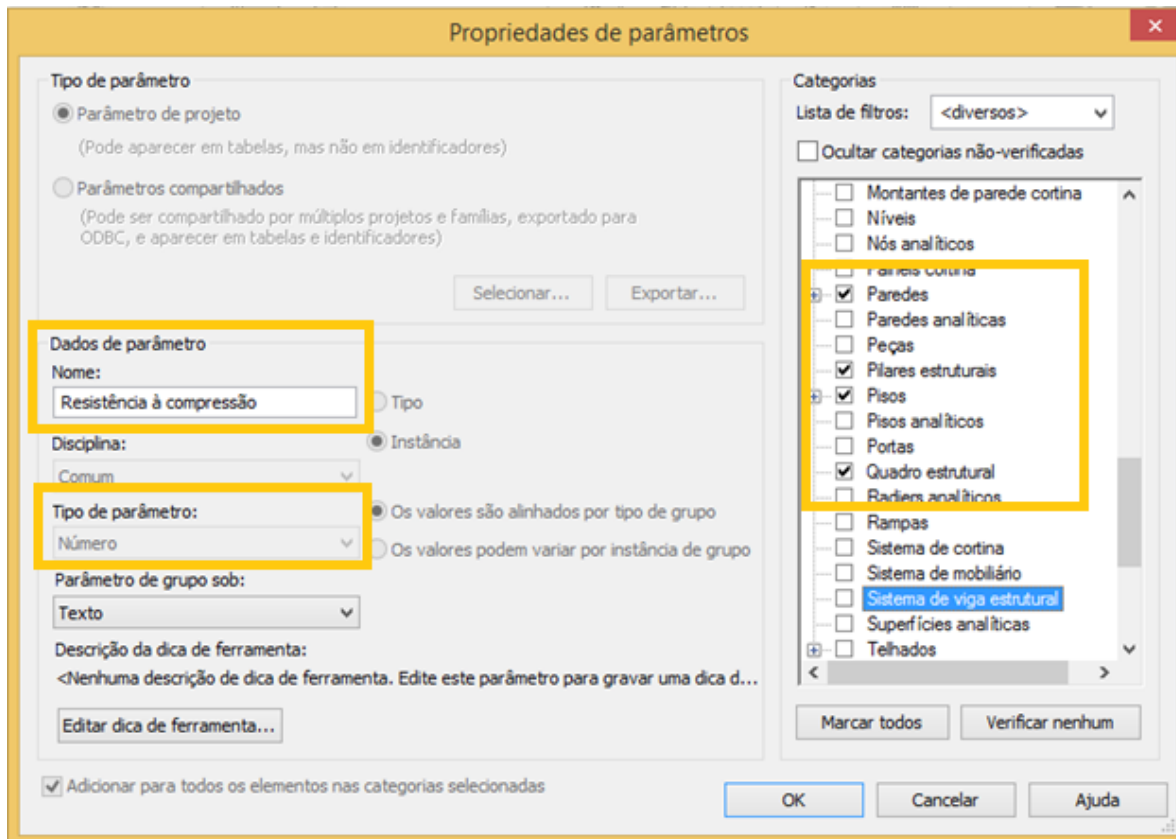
Propriedades de parâmetros

Tipo de parâmetro

Parâmetro de projeto

(Pode aparecer em tabelas, mas não em identificadores)

Parâmetros compartilhados

(Pode ser compartilhado por múltiplos projetos e famílias, exportado para ODBC, e aparecer em tabelas e identificadores)

Selecionar... Exportar...

Dados de parâmetro

Nome:

Resistência à compressão

Tipo

Disciplina:

Instância

Comum

Tipo de parâmetro:

Os valores são alinhados por tipo de grupo

Número

Os valores podem variar por instância de grupo

Parâmetro de grupo sob:

Texto

Descrição da dica de ferramenta:

<Nenhuma descrição de dica de ferramenta. Edite este parâmetro para gravar uma dica d...

Editar dica de ferramenta...

Adicionar para todos os elementos nas categorias selecionadas

Categorias

Lista de filtros: <diversos>

Ocultar categorias não-verificadas

Montantes de parede cortina
Níveis
Nós analíticos
Painéis cortina
Paredes
Paredes analíticas
Peças
Pilares estruturais
Pisos
Pisos analíticos
Portas
Quadro estrutural
Radiers analíticos
Rampas
Sistema de cortina
Sistema de mobiliário
Sistema de viga estrutural
Superfícies analíticas
Telhados

Marcar todos Verificar nenhum

OK Cancelar Ajuda